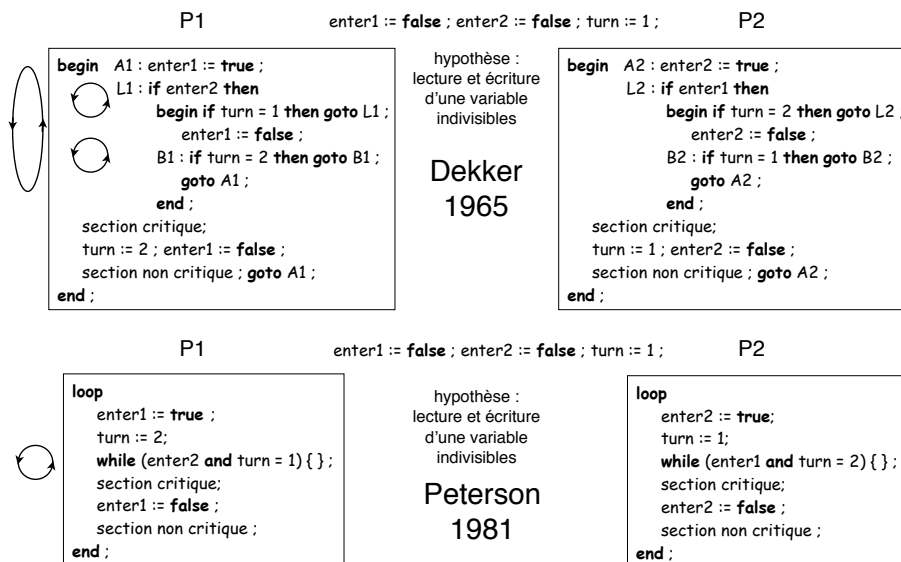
P1

enter1 := **false** ; enter2 := **false** ; turn := 1 ;

P2

**begin** A1 : enter1 := **true** ;
L1 : **if** enter2 **then**
**begin if** turn = 1 **then goto** L1 ;
enter1 := **false** ;
B1 : **if** turn = 2 **then goto** B1 ;
**goto** A1 ;
**end** ;
section critique;
turn := 2 ; enter1 := **false** ;
section non critique ; **goto** A1 ;
**end** ;

hypothèse : lecture et écriture d'une variable indivisibles

Dekker 1965

**begin** A2 : enter2 := **true** ;
L2 : **if** enter1 **then**
**begin if** turn = 2 **then goto** L2 ;
enter2 := **false** ;
B2 : **if** turn = 1 **then goto** B2 ;
**goto** A2 ;
**end** ;
section critique;
turn := 1 ; enter2 := **false** ;
section non critique ; **goto** A2 ;
**end** ;

P1

enter1 := **false** ; enter2 := **false** ; turn := 1 ;

P2

**loop**
enter1 := **true** ;
turn := 2;
**while** (enter2 **and** turn = 1) { } ;
section critique;
enter1 := **false** ;
section non critique ;
**end** ;

hypothèse : lecture et écriture d'une variable indivisibles

Peterson 1981

**loop**
enter2 := **true**;
turn := 1;
**while** (enter1 **and** turn = 2) { } ;
section critique;
enter2 := **false** ;
section non critique ;
**end** ;